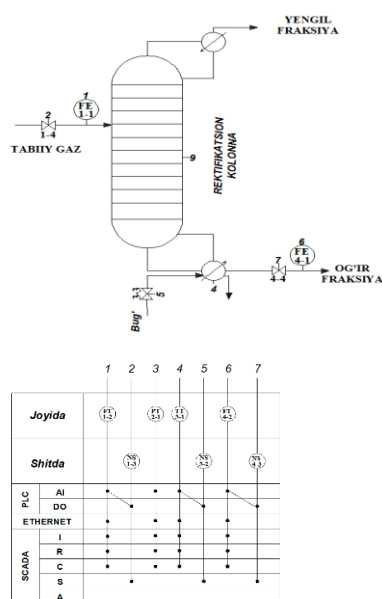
YENGIL FRAKSIYA

1
FE
1-1

2
1-4

TABIIY GAZ

9

REKTIFIKATSION KOLONNA

3-3
5
Bug'

4

7
4-4

6
FE
4-1

OG'IR FRAKSIYA

1 2 3 4 5 6 7

Joyida
FT 1-2
PT 2-1
TT 3-1
PT 4-2

Shitda
NS 1-3
NS 3-2
NS 4-3

PLC
AI
DO

ETHERNET

SCADA
I
R
C
S
A